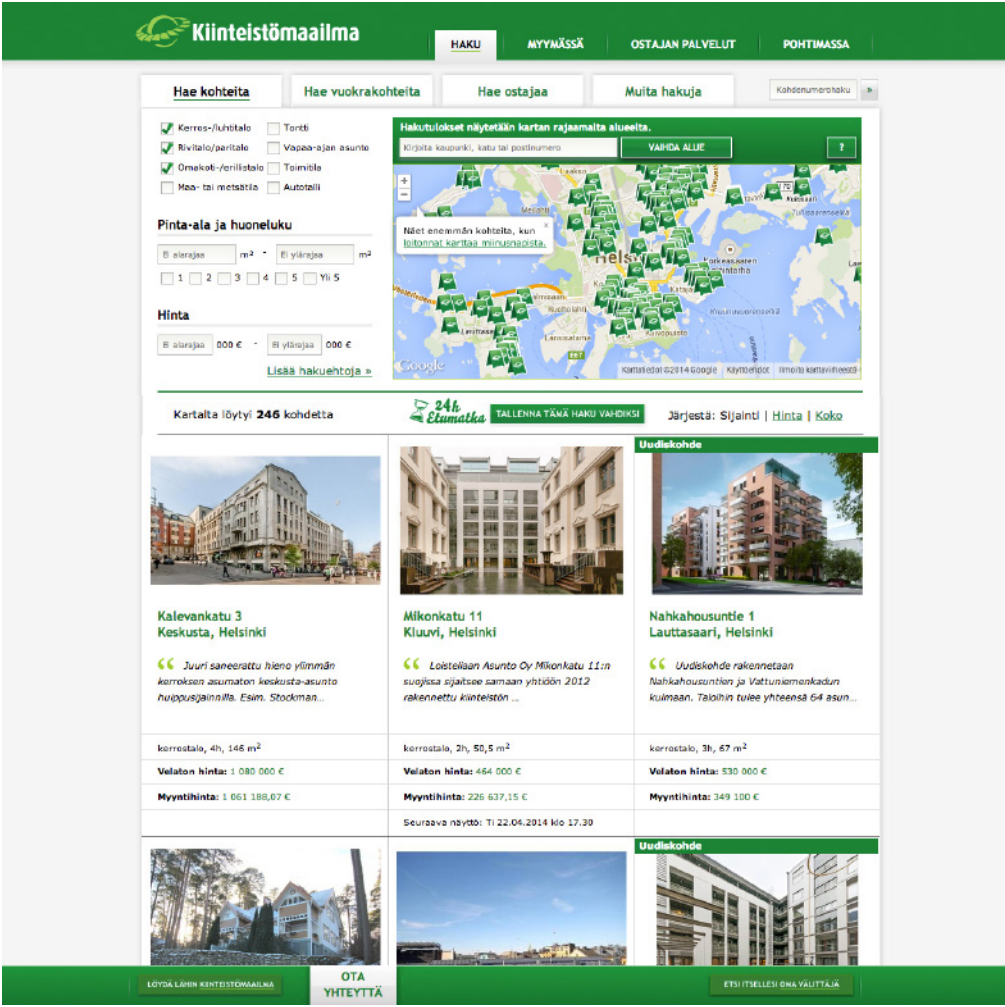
Kiinteistömaailma

HAKU MYYMÄSSÄ OSTAJAN PALVELUT POHTIMASSA

Hae kohteita | Hae vuokrakohteita | Hae ostajaa | Muita hakuja | Kohdenumerohaku

Kerros-/luhtitalo
Tontti
Rivitalo/paritalo
Vapaa-ajan asunto
Omakoti-/erillistalo
Toimitila
Maa- tai metsätila
Autotalli

Pinta-ala ja huoneluku

Ei alarajaa $m^2$ - Ei ylärajaa $m^2$

1 2 3 4 5 Yli 5

Hinta

Ei alarajaa 000 € - Ei ylärajaa 000 €

Lisää hakuehtoja »

Hakutulokset näytetään kartan rajaamalta alueelta.

Kirjoita kaupunki, katu tai postinumero
VAIHDA ALUE
?

Näet enemmän kohteita, kun loitonnat karttaa miinusnapista.

Helsinki
Google
Karttatiedot ©2014 Google Käyttöehdot Ilmoita karttavirheestä

Kartalta löytyi 246 kohdetta

24h Etumatka TALLENNA TÄMÄ HAKU VAHDIKSI

Järjestä: Sijainti | Hinta | Koko

Uudiskohde

Kalevankatu 3
Keskusta, Helsinki

Juuri saneerattu hieno ylimmän kerroksen asumaton keskusta-asunto huippusijainnilla. Esim. Stockman...

kerrostalo, 4h, 146 $m^2$
Velaton hinta: 1 080 000 €
Myyntihinta: 1 061 188,07 €

Mikonkatu 11
Kluuvi, Helsinki

Loistelaan Asunto Oy Mikonkatu 11:n suojissa sijaitsee samaan yhtiöön 2012 rakennettu kiinteistön ...

kerrostalo, 2h, 50,5 $m^2$
Velaton hinta: 464 000 €
Myyntihinta: 226 637,15 €
Seuraava näyttö: Ti 22.04.2014 klo 17.30

Nahkahousuntie 1
Lauttasaari, Helsinki

Uudiskohde rakennetaan Nahkahousuntien ja Vattuniemenkadun kulmaan. Taloihin tulee yhteensä 64 asun...

kerrostalo, 3h, 67 $m^2$
Velaton hinta: 530 000 €
Myyntihinta: 349 100 €

Uudiskohde

LÖYDÄ LÄHIN KIINTEISTÖMAAILMA
OTA YHTEYTTÄ
ETSI ITSELLESI OMA VÄLITTÄJÄ